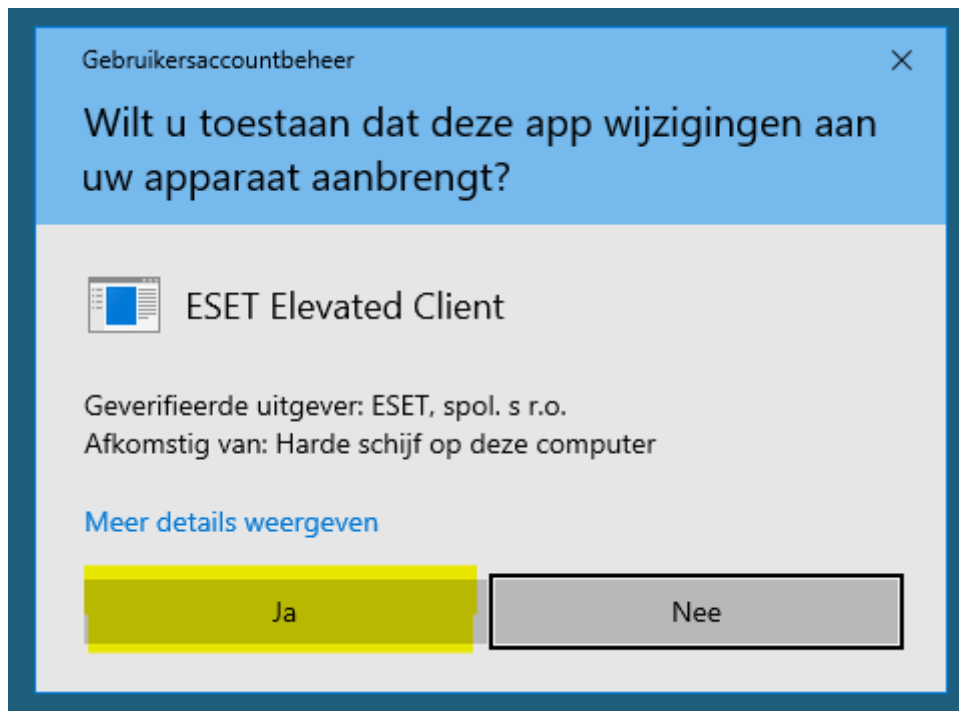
Gebruikersaccountbeheer

Wilt u toestaan dat deze app wijzigingen aan uw apparaat aanbrengt?

ESET Elevated Client

Geverifieerde uitgever: ESET, spol. s r.o.
Afkomstig van: Harde schijf op deze computer

Meer details weergeven

Ja

Nee